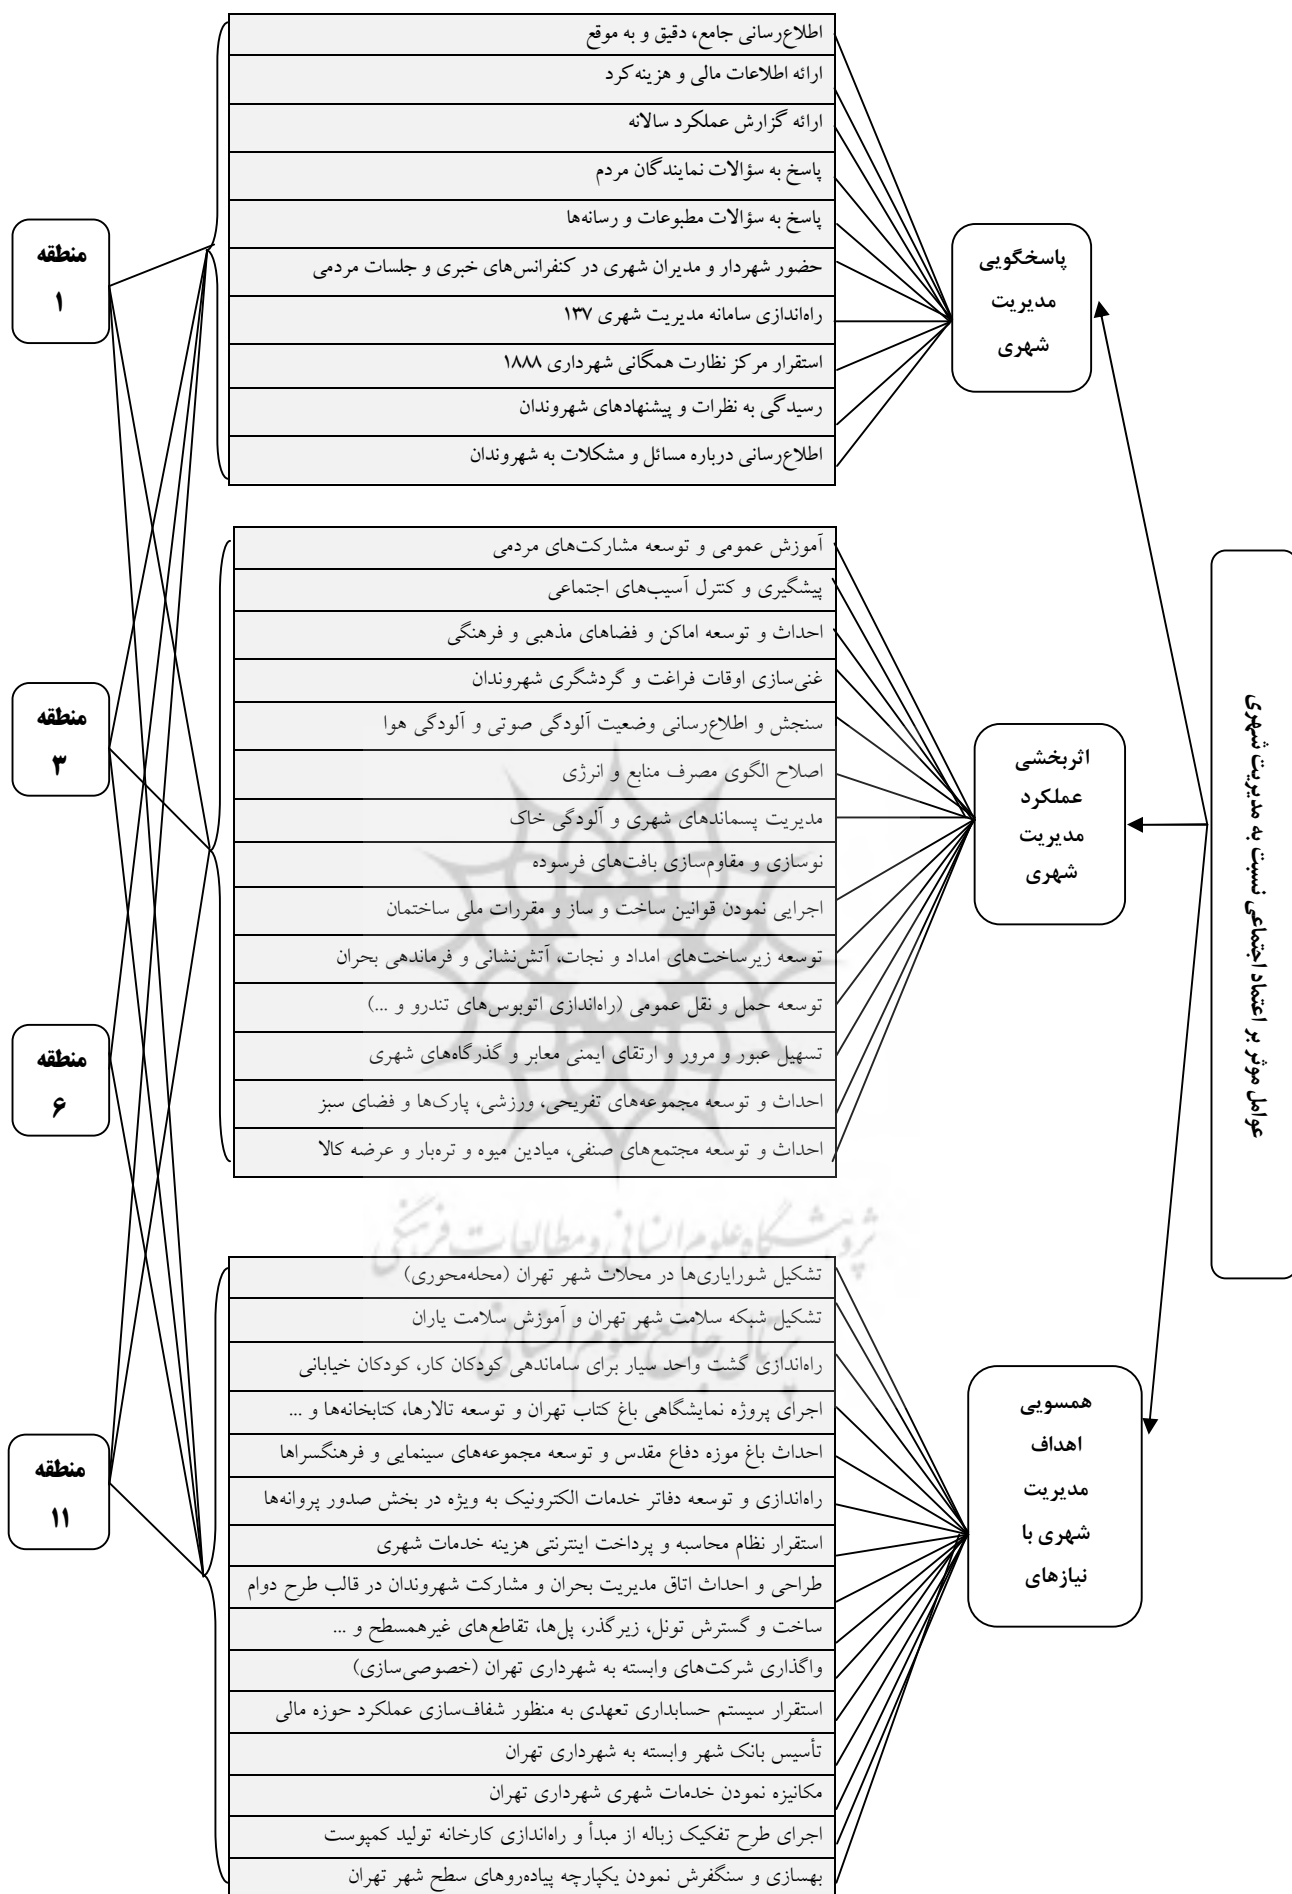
عوامل موثر بر اعتماد اجتماعی نسبت به مدیریت شهری

پاسخگویی مدیریت شهری

اطلاع‌رسانی جامع، دقیق و به موقع
ارائه اطلاعات مالی و هزینه کرد
ارائه گزارش عملکرد سالانه
پاسخ به سؤالات نمایندگان مردم
پاسخ به سؤالات مطبوعات و رسانه‌ها
حضور شهردار و مدیران شهری در کنفرانس‌های خبری و جلسات مردمی
راه‌اندازی سامانه مدیریت شهری ۱۳۷
استقرار مرکز نظارت همگانی شهرداری ۱۸۸۸
رسیدگی به نظرات و پیشنهادهای شهروندان
اطلاع‌رسانی درباره مسائل و مشکلات به شهروندان

اثربخشی عملکرد مدیریت شهری

آموزش عمومی و توسعه مشارکت‌های مردمی
پیشگیری و کنترل آسیب‌های اجتماعی
احداث و توسعه اماکن و فضاهای مذهبی و فرهنگی
غنی‌سازی اوقات فراغت و گردشگری شهروندان
سنجش و اطلاع‌رسانی وضعیت آلودگی صوتی و آلودگی هوا
اصلاح الگوی مصرف منابع و انرژی
مدیریت پسماندهای شهری و آلودگی خاک
نوسازی و مقاوم‌سازی بافت‌های فرسوده
اجرایی نمودن قوانین ساخت و ساز و مقررات ملی ساختمان
توسعه زیرساخت‌های امداد و نجات، آتش‌نشانی و فرماندهی بحران
توسعه حمل و نقل عمومی (راه‌اندازی اتوبوس‌های تندرو و ...)
تسهیل عبور و مرور و ارتقای ایمنی معابر و گذرگاه‌های شهری
احداث و توسعه مجموعه‌های تفریحی، ورزشی، پارک‌ها و فضای سبز
احداث و توسعه مجتمع‌های صنفی، میادین میوه و تره‌بار و عرضه کالا

همسویی اهداف مدیریت شهری با نیازهای

تشکیل شورایاری‌ها در محلات شهر تهران (محله‌محوری)
تشکیل شبکه سلامت شهر تهران و آموزش سلامت یاران
راه‌اندازی گشت واحد سیار برای ساماندهی کودکان کار، کودکان خیابانی
اجرای پروژه نمایشگاهی باغ کتاب تهران و توسعه تالارها، کتابخانه‌ها و ...
احداث باغ موزه دفاع مقدس و توسعه مجموعه‌های سینمایی و فرهنگسراها
راه‌اندازی و توسعه دفاتر خدمات الکترونیک به ویژه در بخش صدور پروانه‌ها
استقرار نظام محاسبه و پرداخت اینترنتی هزینه خدمات شهری
طراحی و احداث اتاق مدیریت بحران و مشارکت شهروندان در قالب طرح دوام
ساخت و گسترش تونل، زیرگذر، پل‌ها، تقاطع‌های غیرهمسطح و ...
واگذاری شرکت‌های وابسته به شهرداری تهران (خصوصی‌سازی)
استقرار سیستم حسابداری تعهدی به منظور شفاف‌سازی عملکرد حوزه مالی
تأسیس بانک شهر وابسته به شهرداری تهران
مکانیزه نمودن خدمات شهری شهرداری تهران
اجرای طرح تفکیک زباله از مبدأ و راه‌اندازی کارخانه تولید کمپوست
بهسازی و سنگفرش نمودن یکپارچه پیاده‌روهای سطح شهر تهران

منطقه ۱
منطقه ۳
منطقه ۶
منطقه ۱۱

پژوهشگاه علوم انسانی و مطالعات فرهنگی
پرتال جامع علوم انسانی